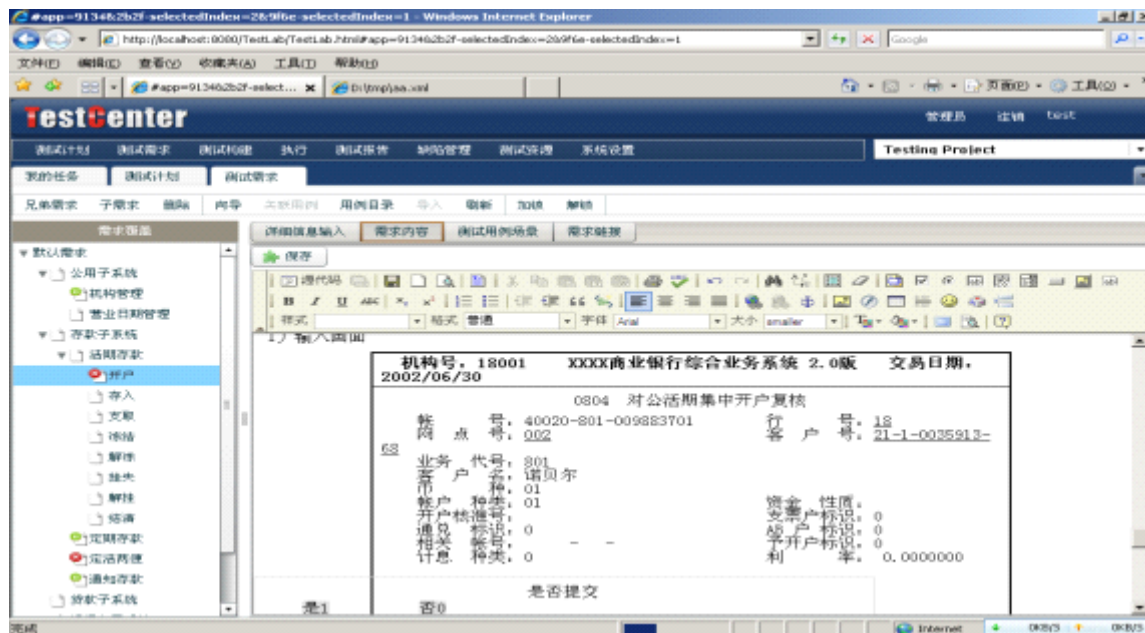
#app=91346b2b2f-selectedIndex=2&9f6e-selectedIndex=1 - Windows Internet Explorer

http://localhost:8080/TestLab/TestLab.html#app=91346b2b2f-selectedIndex=2&9f6e-selectedIndex=1

Google

文件(F) 编辑(E) 查看(V) 收藏夹(A) 工具(T) 帮助(H)

#app=91346b2b2f-select... D:\tmp\aa.xml

页面(P) 工具(O)

TestCenter

管理员 注销 test

测试计划 测试需求 测试构建 执行 测试报告 缺陷管理 测试资源 系统设置

Testing Project

我的任务 测试计划 测试需求

兄弟需求 子需求 删除 向导 关联用例 用例目录 导入 刷新 加锁 解锁

需求树

详细信息输入 需求内容 测试用例场景 需求链接

保存

样式 格式 普通 字体 Arial 大小 smaller

默认需求
公用子系统
机构管理
营业日期管理
存款子系统
活期存款
开户
存入
支取
冻结
解冻
挂失
解挂
销满
定期存款
定活两便
通知存款
贷款子系统

1) 输入画面

机构号. 18001 XXXX商业银行综合业务系统 2.0版 交易日期. 2002/06/30

0804 对公活期集中开户复核

帐 号. 40020-801-009883701 行 号. 18
网 点 号. 002 客 户 号. 21-1-0035913-68
业务 代号. 801
客 户 名. 诺贝尔
币 种. 01
帐户 种类. 01 资金 性质.
开户核准号. 支票户标识. 0
通兑 标识. 0 贷户 标识. 0
相关 帐号. - - 子开户标识. 0
计息 种类. 0 利 率. 0.0000000

是否提交
是1 否0

完成 Internet